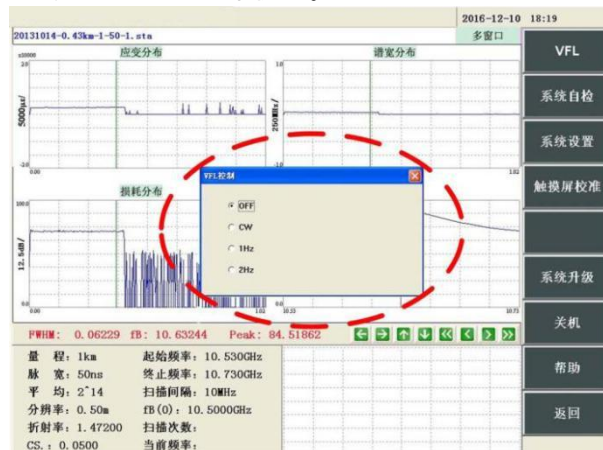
2016-12-10 18:19

20131014-0.43km-1-50-1.sta

多窗口

VFL

系统自检

系统设置

触摸屏校准

系统升级

关机

帮助

返回

应变分布

x10000

2.0

5000με/

-2.0

0.00

谱宽分布

250MHz/

-1.0

1.02

损耗分布

100.0

12.5dB/

0.0

0.00

1.02

0.0

10.73

VFL控制

OFF

CW

1Hz

2Hz

FWHM: 0.06229 fB: 10.63244 Peak: 84.51862

量 程: 1km
脉 宽: 50ns
平 均: 2^14
分辨率: 0.50m
折射率: 1.47200
CS.: 0.0500

起始频率: 10.530GHz
终止频率: 10.730GHz
扫描间隔: 10MHz
fB(0): 10.5000GHz
扫描次数:
当前频率: